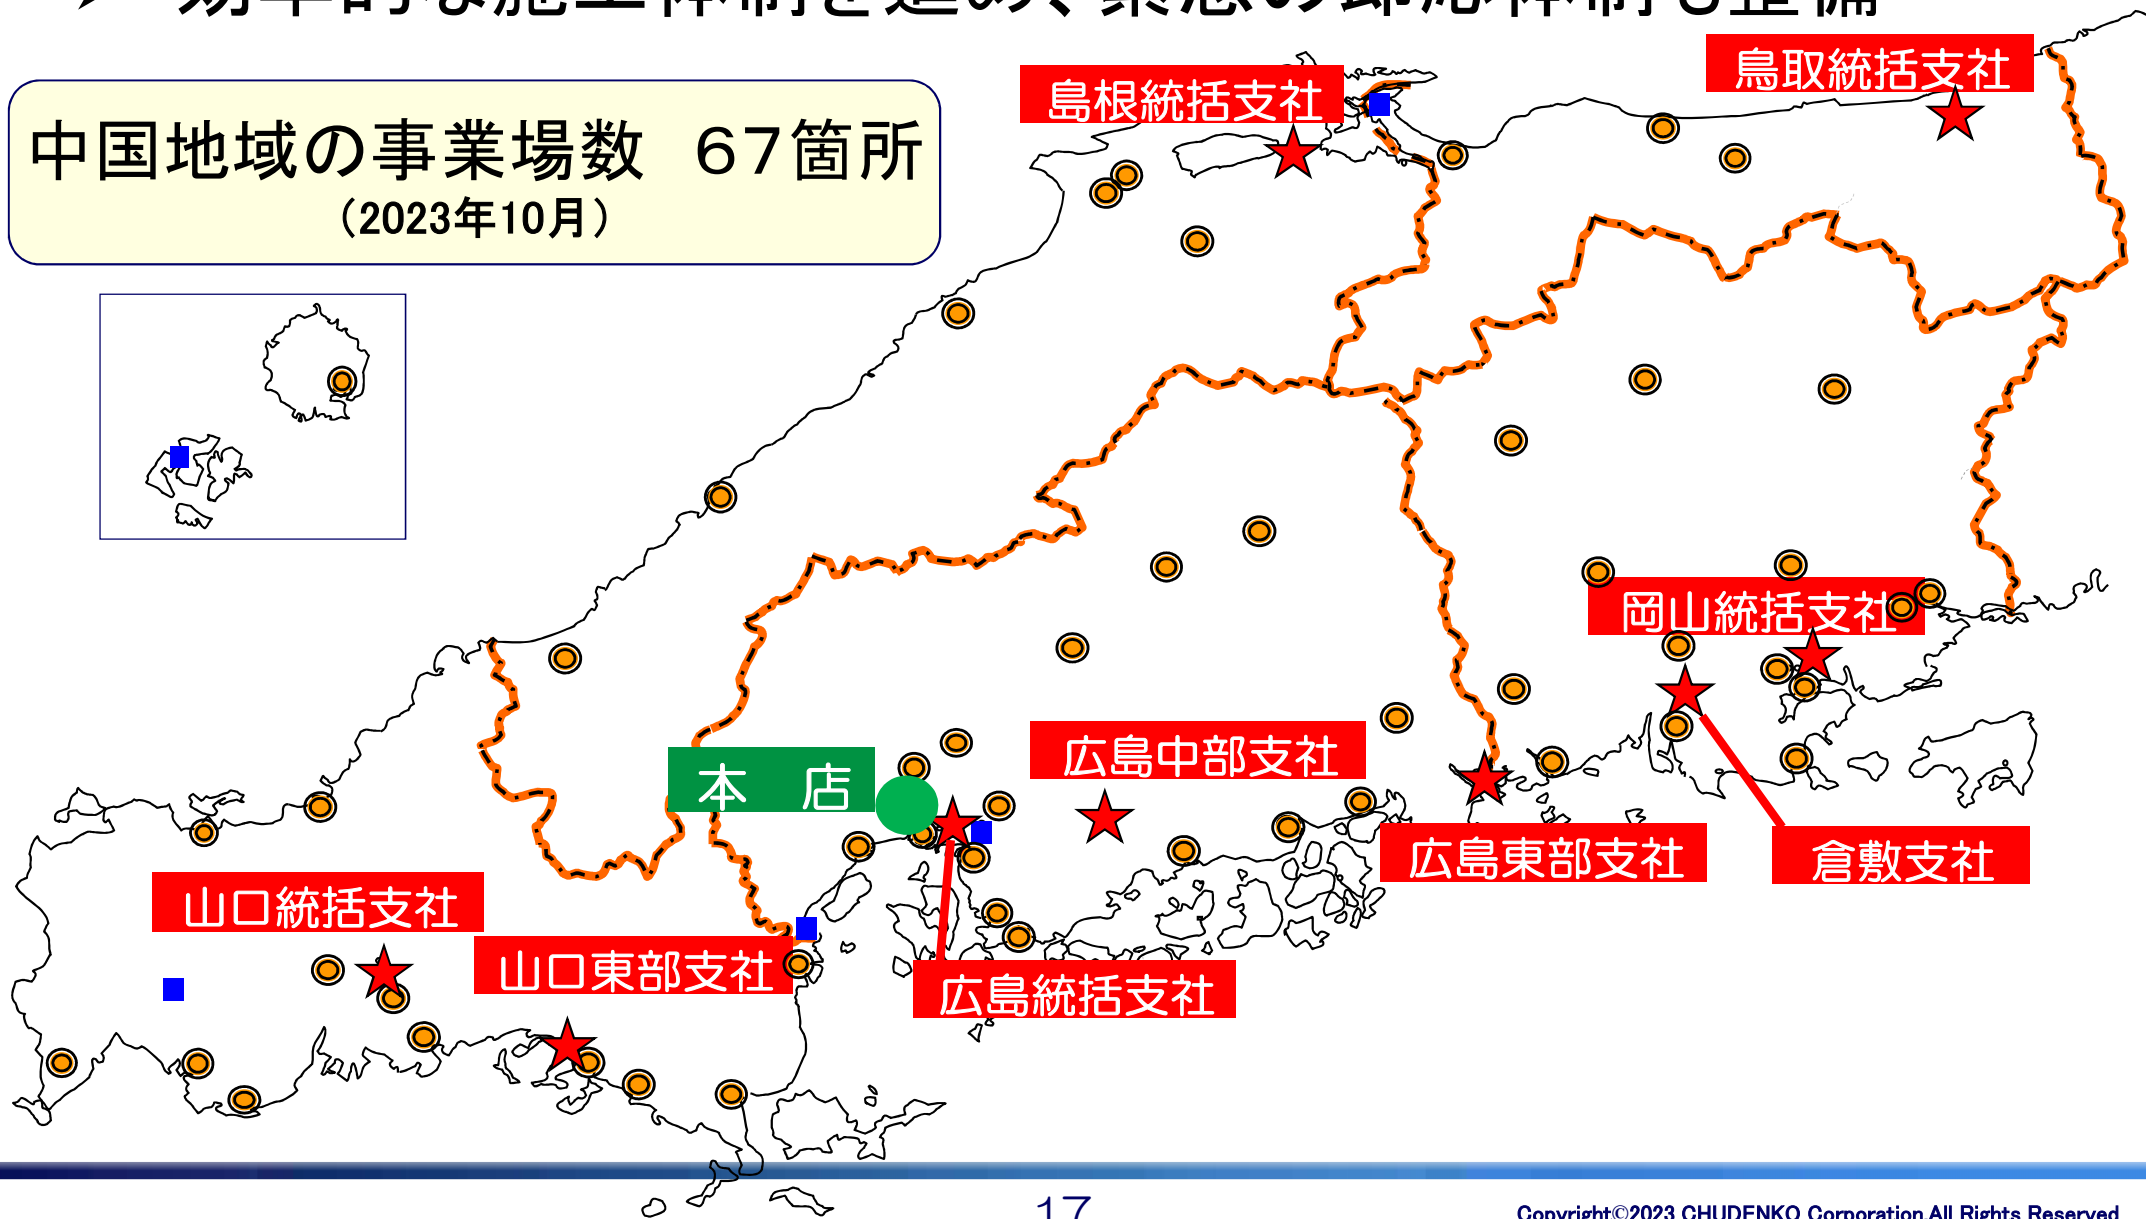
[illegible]

中国地域の事業場数　67箇所
（2023年10月）

島根統括支社

鳥取統括支社

岡山統括支社

本　店

広島中部支社

広島東部支社

倉敷支社

山口統括支社

山口東部支社

広島統括支社

17

Copyright©2023 CHUDENKO Corporation All Rights Reserved